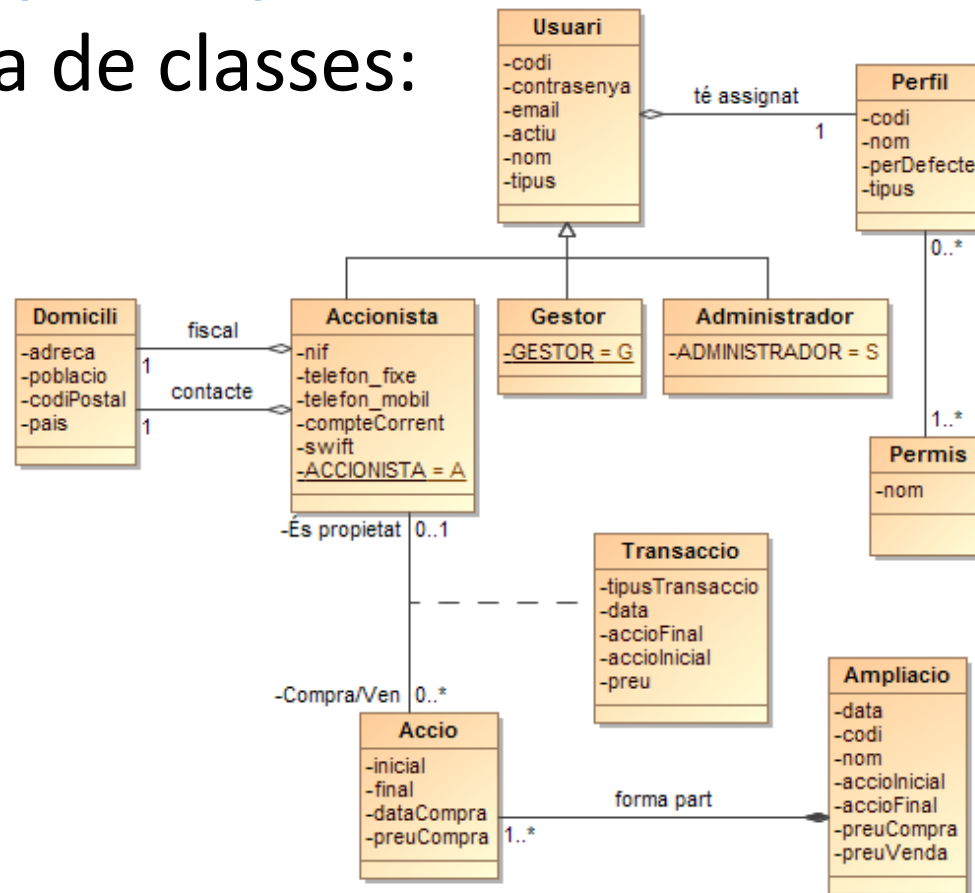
a de classes:

Usuari
-codi
-contrasenya
-email
-actiu
-nom
-tipus

té assignat
1

Perfil
-codi
-nom
-perDefecte
-tipus

0..*

Domicili
-adreca
-poblacio
-codiPostal
-pais

fiscal
1
contacte
1

Accionista
-nif
-telefon_fixe
-telefon_mobil
-compteCorrent
-swift
-ACCIONISTA = A

Gestor
-GESTOR = G

Administrador
-ADMINISTRADOR = S

1..*

Permis
-nom

-És propietat 0..1

Transaccio
-tipusTransaccio
-data
-accioFinal
-accioInicial
-preu

-Compra/Ven 0..*

Accio
-inicial
-final
-dataCompra
-preuCompra

forma part
1..*

Ampliacio
-data
-codi
-nom
-accioInicial
-accioFinal
-preuCompra
-preuVenda